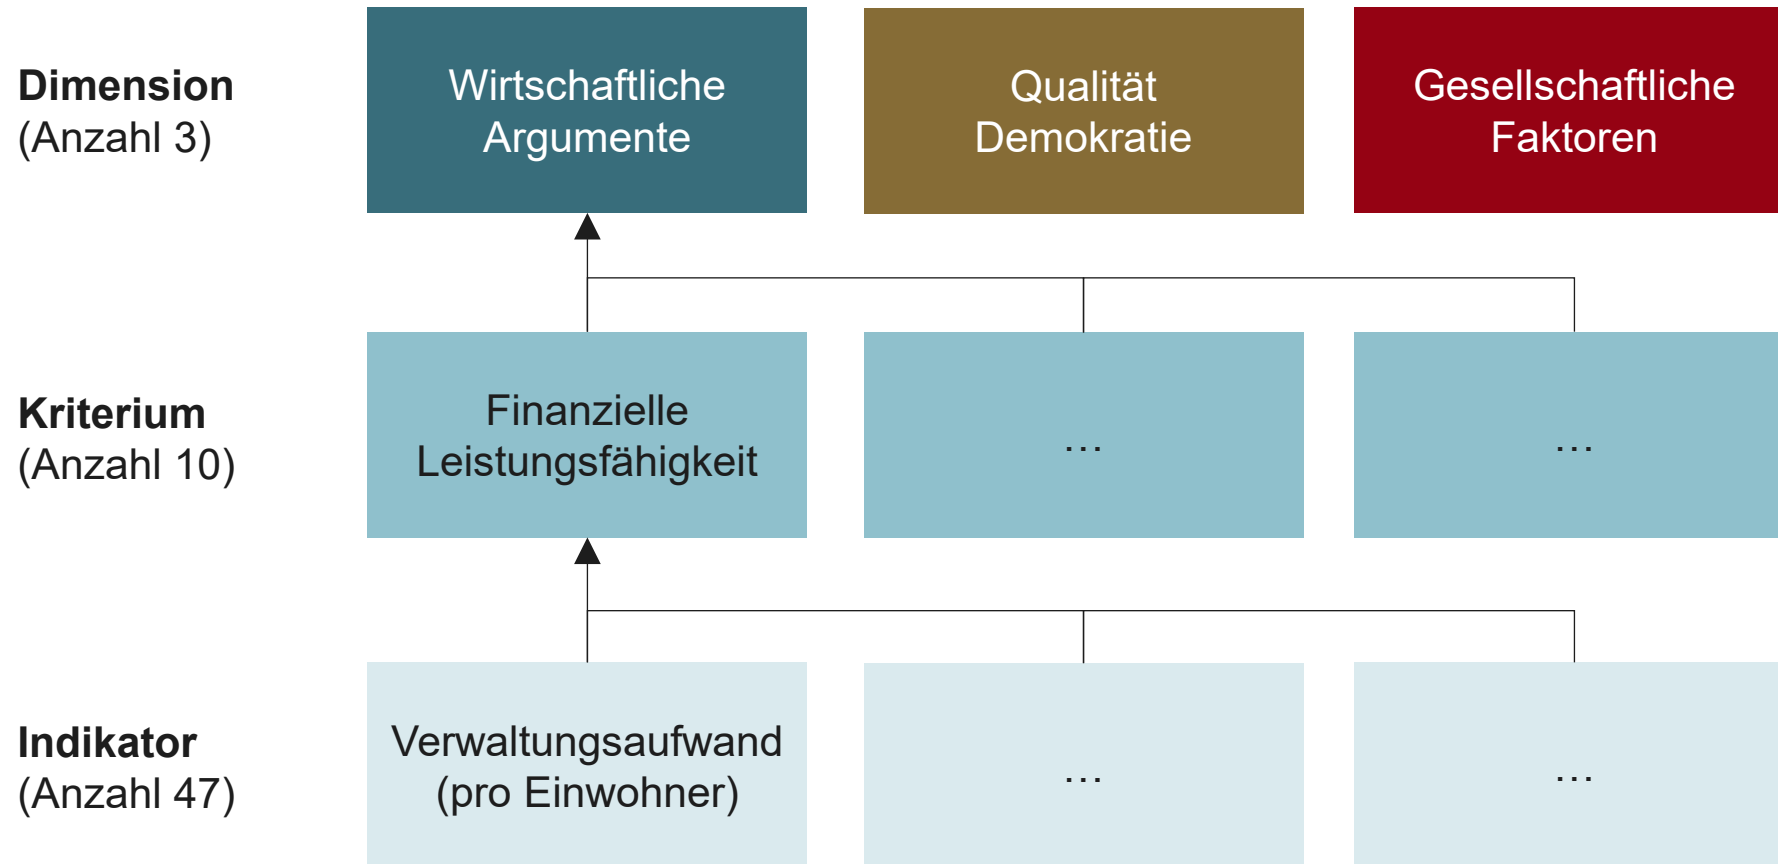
Dimension
(Anzahl 3)

Wirtschaftliche Argumente

Qualität Demokratie

Gesellschaftliche Faktoren

Kriterium
(Anzahl 10)

Finanzielle Leistungsfähigkeit

…

…

Indikator
(Anzahl 47)

Verwaltungsaufwand (pro Einwohner)

…

…